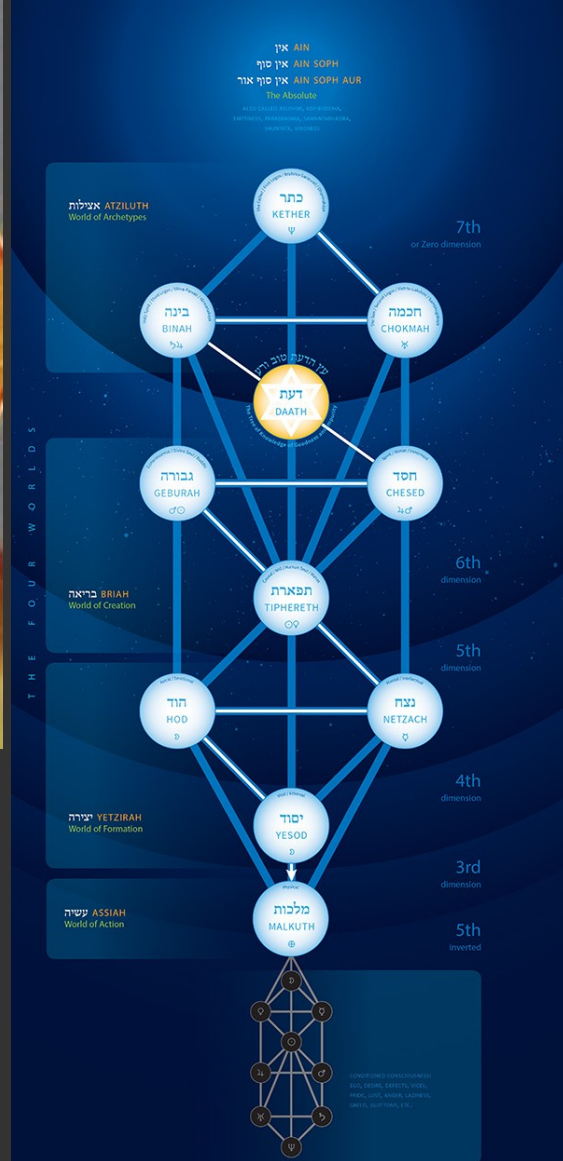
אין AIN
אין סוף AIN SOPH
אין סוף אור AIN SOPH AUR
The Absolute

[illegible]

אצילות ATZILUTH
World of Archetypes

כתר
KETHER

7th
or Zero dimension

בינה
BINAH

חכמה
CHOKMAH

עץ הדעת טוב ורע
דעת
DAATH
The Tree of Knowledge of Goodness and Evil

גבורה
GEBURAH

חסד
CHESED

THE FOUR WORLDS

6th
dimension

בריאה BRIAH
World of Creation

תפארת
TIPHERETH

5th
dimension

הוד
HOD

נצח
NETZACH

4th
dimension

יצירה YETZIRAH
World of Formation

יסוד
YESOD

3rd
dimension

עשיה ASSIAH
World of Action

מלכות
MALKUTH

5th
inverted

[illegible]